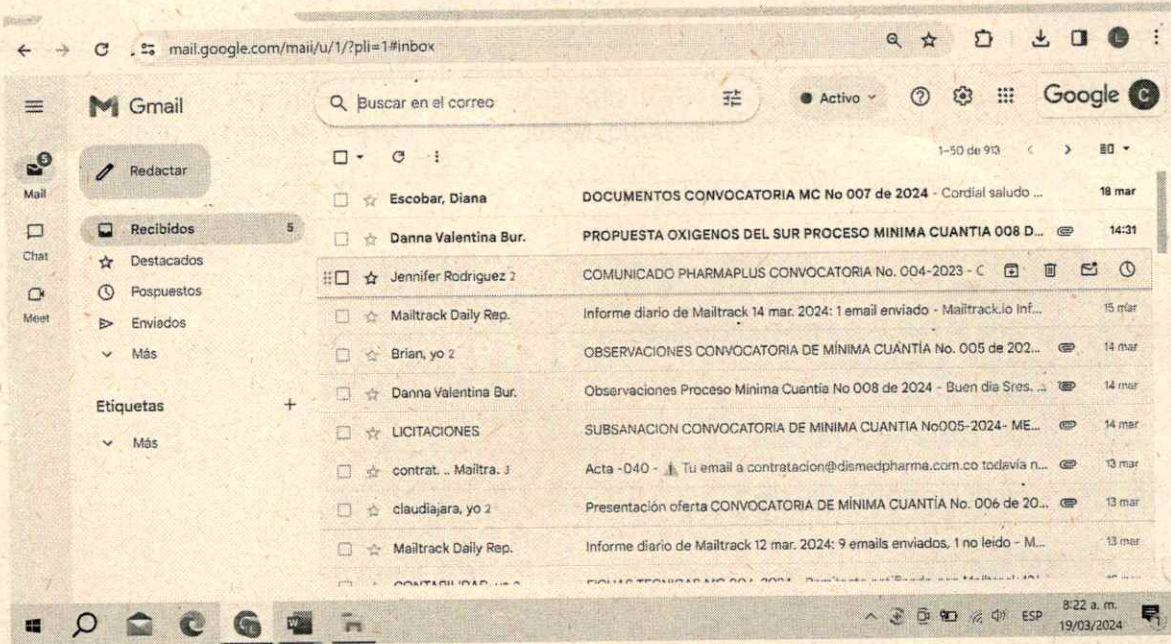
mail.google.com/mail/u/1/?pli=1#inbox

Gmail

Buscar en el correo

Activo

Google

Mail

Chat

Meet

Redactar

Recibidos 5

Destacados

Pospuestos

Enviados

Más

Etiquetas +

Más

1–50 de 913

| | | |
|---|---|---|
| Escobar, Diana | DOCUMENTOS CONVOCATORIA MC No 007 de 2024 - Cordial saludo ... | 18 mar |
| Danna Valentina Bur. | PROPUESTA OXIGENOS DEL SUR PROCESO MINIMA CUANTIA 008 D... | 14:31 |
| Jennifer Rodriguez 2 | COMUNICADO PHARMAPLUS CONVOCATORIA No. 004-2023 - C | |
| Mailtrack Daily Rep. | Informe diario de Mailtrack 14 mar. 2024: 1 email enviado - Mailtrack.io Inf... | 15 mar |
| Brian, yo 2 | OBSERVACIONES CONVOCATORIA DE MÍNIMA CUANTÍA No. 005 de 202... | 14 mar |
| Danna Valentina Bur. | Observaciones Proceso Minima Cuantia No 008 de 2024 - Buen día Sres. ... | 14 mar |
| LICITACIONES | SUBSANACION CONVOCATORIA DE MINIMA CUANTIA No005-2024- ME... | 14 mar |
| contrat. .. Mailtra. 3 | Acta -040 - Tu email a contratacion@dismedpharma.com.co todavía n... | 13 mar |
| claudiajara, yo 2 | Presentación oferta CONVOCATORIA DE MÍNIMA CUANTÍA No. 006 de 20... | 13 mar |
| Mailtrack Daily Rep. | Informe diario de Mailtrack 12 mar. 2024: 9 emails enviados, 1 no leído - M... | 13 mar |
| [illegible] | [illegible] | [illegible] |

ESP 8:22 a. m. 19/03/2024